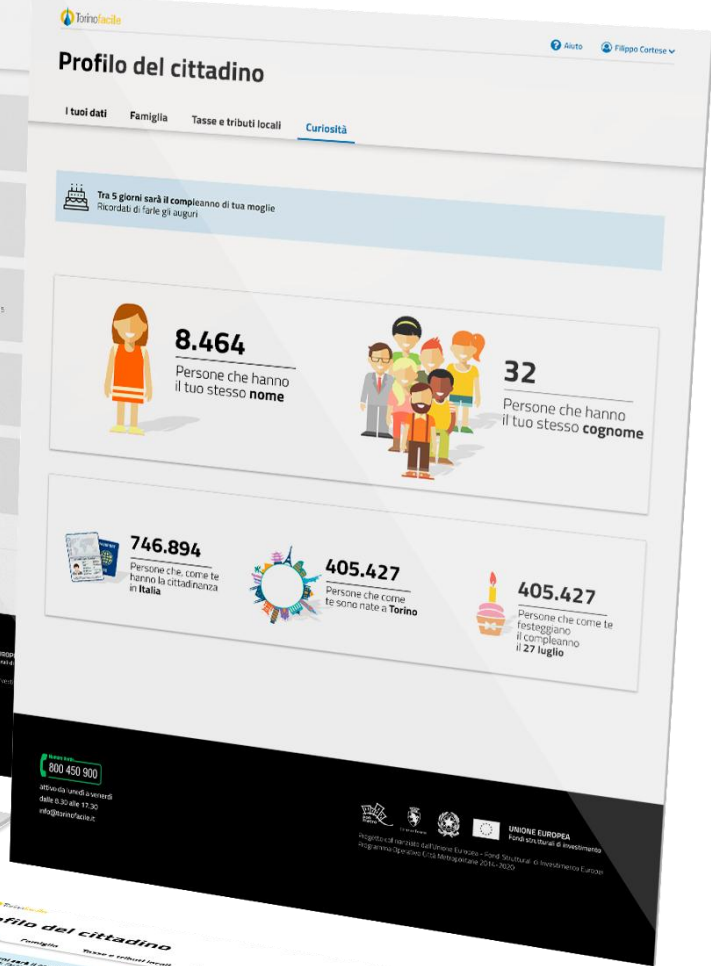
Torinofacile

Aiuto Filippo Cortese

Profilo del cittadino

I tuoi dati Famiglia Tasse e tributi locali Curiosità

Tra 5 giorni sarà il compleanno di tua moglie
Ricordati di farle gli auguri

8.464
Persone che hanno il tuo stesso nome

32
Persone che hanno il tuo stesso cognome

746.894
Persone che, come te hanno la cittadinanza in Italia

405.427
Persone che come te sono nate a Torino

405.427
Persone che come te festeggiano il compleanno il 27 luglio

Numero Verde
800 450 900
attivo da lunedì a venerdì
dalle 8.30 alle 17.30
info@torinofacile.it

UNIONE EUROPEA
Fondi strutturali di investimento

Progetto cofinanziato dall'Unione Europea - Fondi Strutturali di Investimento Europei
Programma Operativo Città Metropolitane 2014-2020

Profilo del cittadino
Famiglia Tasse e tributi locali